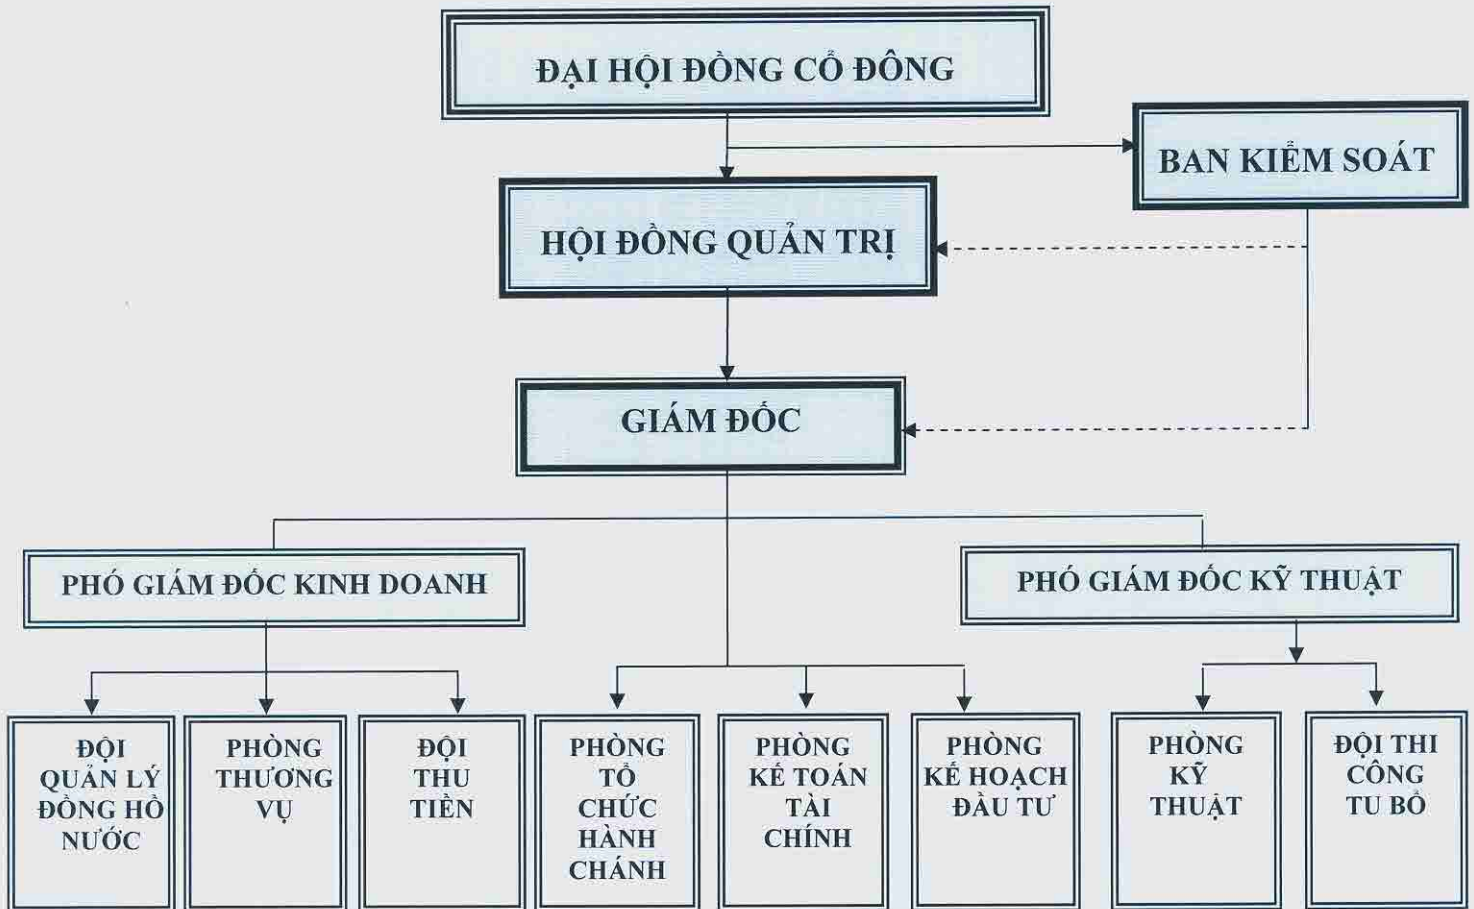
ĐẠI HỘI ĐỒNG CỔ ĐÔNG

BAN KIỂM SOÁT

HỘI ĐỒNG QUẢN TRỊ

GIÁM ĐỐC

PHÓ GIÁM ĐỐC KINH DOANH

PHÓ GIÁM ĐỐC KỸ THUẬT

ĐỘI QUẢN LÝ ĐỒNG HỒ NƯỚC

PHÒNG THƯƠNG VỤ

ĐỘI THU TIỀN

PHÒNG TỔ CHỨC HÀNH CHÁNH

PHÒNG KẾ TOÁN TÀI CHÍNH

PHÒNG KẾ HOẠCH ĐẦU TƯ

PHÒNG KỸ THUẬT

ĐỘI THI CÔNG TU BỔ